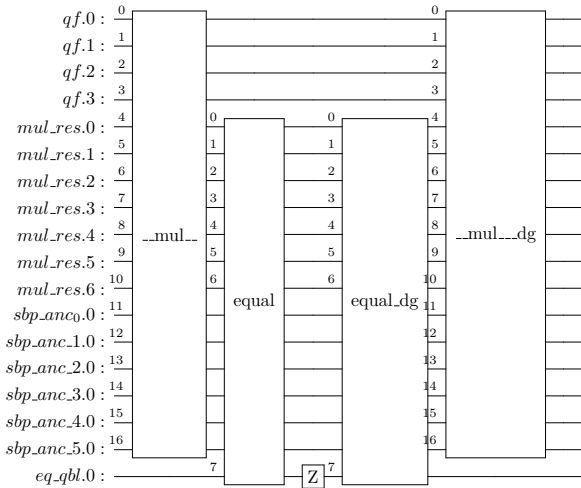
$qf.0$ :
$qf.1$ :
$qf.2$ :
$qf.3$ :
$mul\_res.0$ :
$mul\_res.1$ :
$mul\_res.2$ :
$mul\_res.3$ :
$mul\_res.4$ :
$mul\_res.5$ :
$mul\_res.6$ :
$sbp\_anc_0.0$ :
$sbp\_anc\_1.0$ :
$sbp\_anc\_2.0$ :
$sbp\_anc\_3.0$ :
$sbp\_anc\_4.0$ :
$sbp\_anc\_5.0$ :
$eq\_qbl.0$ :

0 1 2 3 4 5 6 7 8 9 10 11 12 13 14 15 16
__mul__

0 1 2 3 4 5 6 7
equal

0 1 2 3 4 5 6 7
equal_dg

Z

0 1 2 3 4 5 6 7 8 9 10 11 12 13 14 15 16
__mul___dg